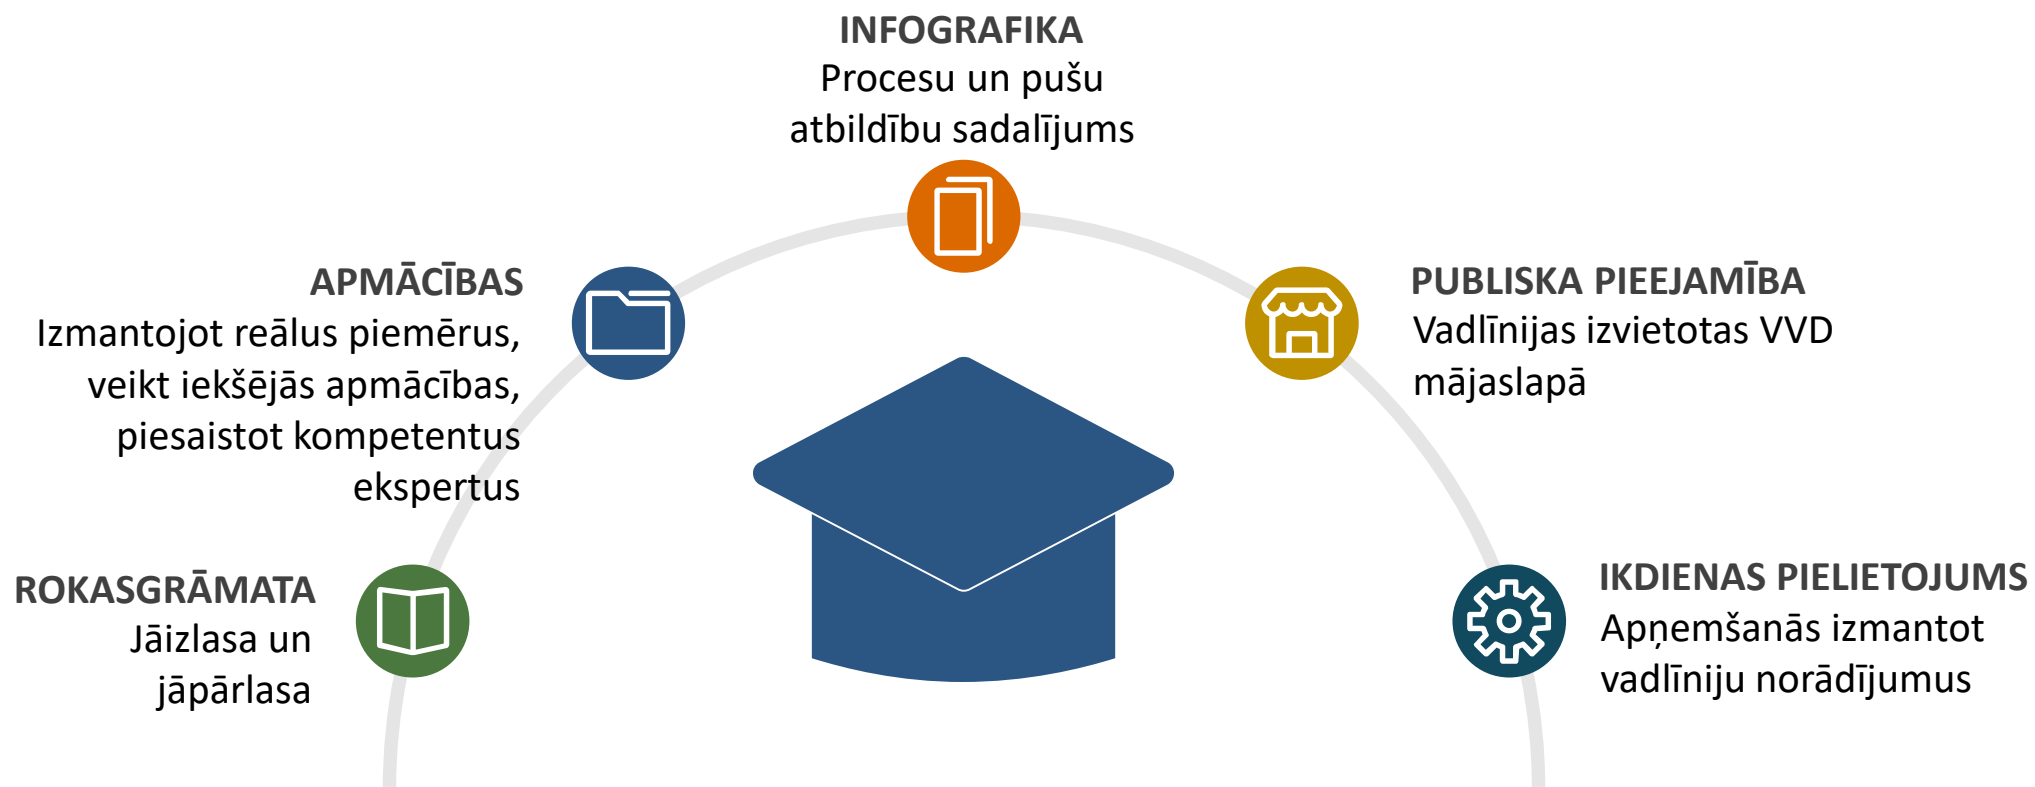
INFOGRAFIKA
Procesu un pušu atbildību sadalījums

APMĀCĪBAS
Izmantojot reālus piemērus, veikt iekšējās apmācības, piesaistot kompetentus ekspertus

PUBLISKA PIEEJAMĪBA
Vadlīnijas izvietotas VVD mājaslapā

ROKASGRĀMATA
Jāizlasa un jāpārlasa

IKDIENAS PIELIETOJUMS
Apņemšanās izmantot vadlīniju norādījumus